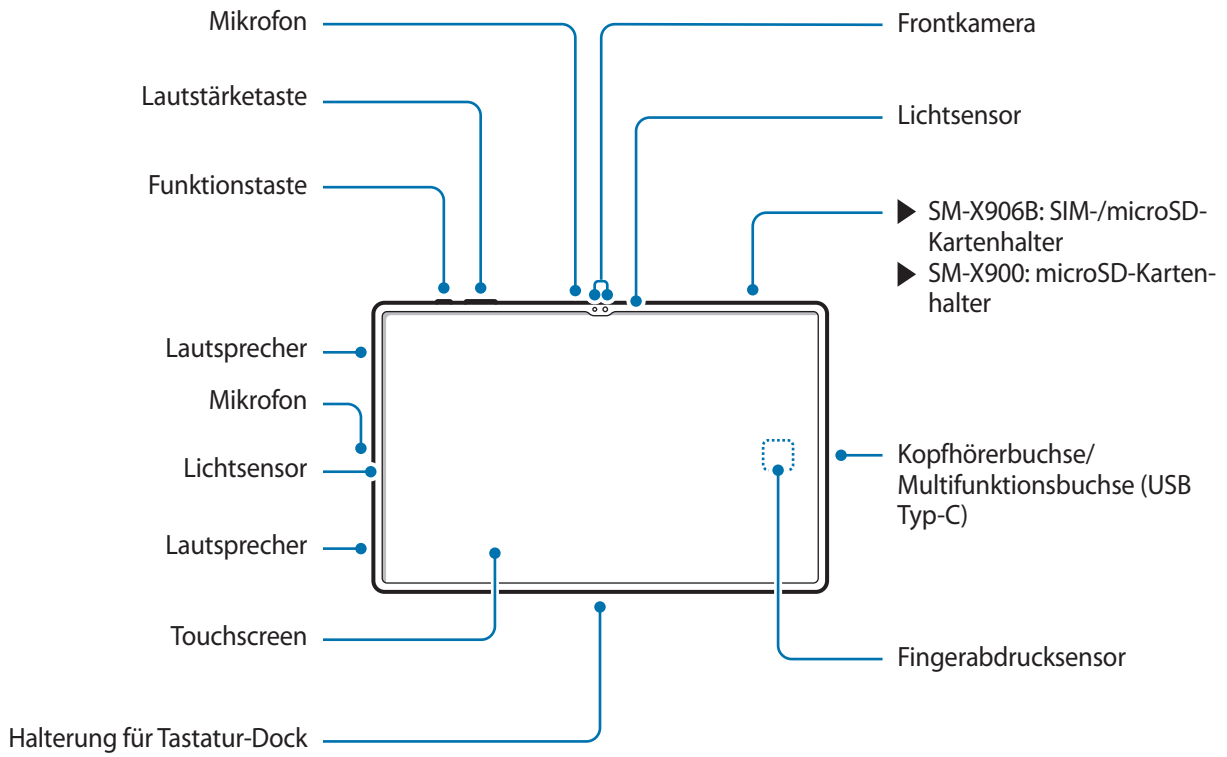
Mikrofon

Frontkamera

Lautstärketaste

Lichtsensor

Funktionstaste

▶ SM-X906B: SIM-/microSD-Kartenhalter
▶ SM-X900: microSD-Kartenhalter

Lautsprecher

Mikrofon

Lichtsensor

Kopfhörerbuchse/ Multifunktionsbuchse (USB Typ-C)

Lautsprecher

Touchscreen

Fingerabdrucksensor

Halterung für Tastatur-Dock